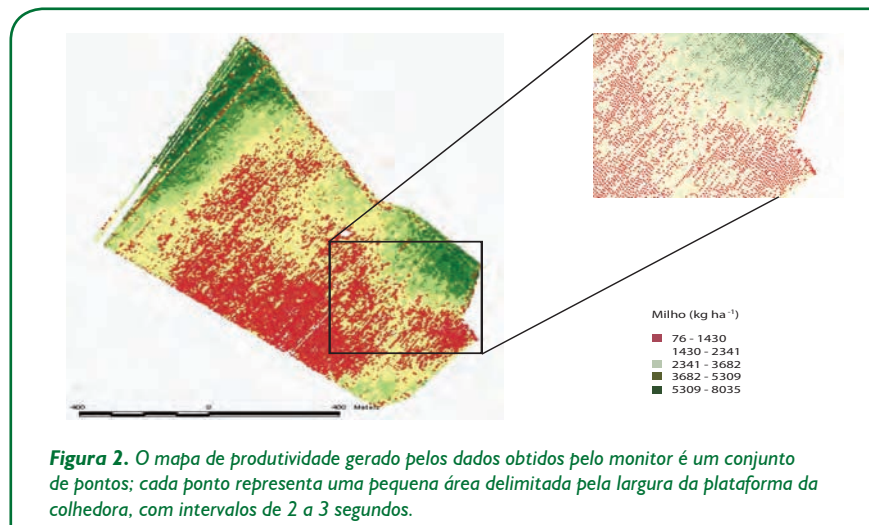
Milho (kg ha $^{-1}$)

76 - 1430
1430 - 2341
2341 - 3682
3682 - 5309
5309 - 8035

400 0 400 Meters

**Figura 2.** *O mapa de produtividade gerado pelos dados obtidos pelo monitor é um conjunto de pontos; cada ponto representa uma pequena área delimitada pela largura da plataforma da colhedora, com intervalos de 2 a 3 segundos.*